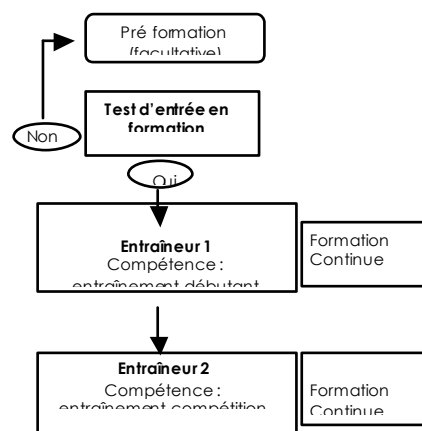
Pré formation (facultative)

Test d'entrée en formation

Non

Oui

Entraîneur 1
Compétence : entraînement débutant

Formation Continue

Entraîneur 2
Compétence : entraînement compétition

Formation Continue